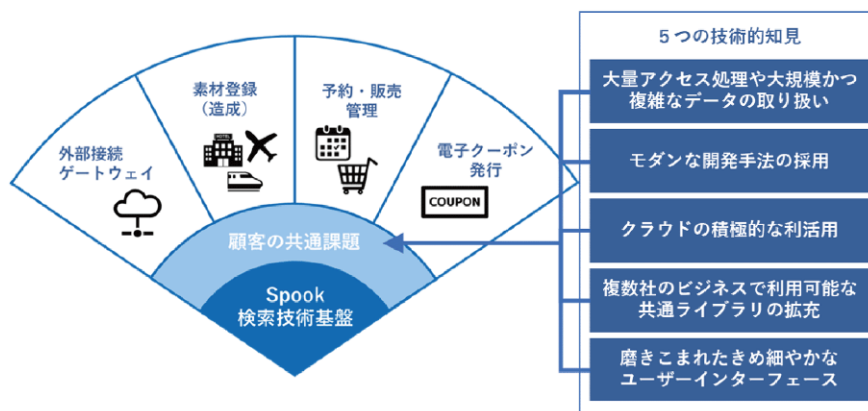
外部接続ゲートウェイ

素材登録（造成）

HOTEL

予約・販売管理

電子クーポン発行

COUPON

顧客の共通課題

Spook
検索技術基盤

５つの技術的知見

大量アクセス処理や大規模かつ複雑なデータの取り扱い

モダンな開発手法の採用

クラウドの積極的な利活用

複数社のビジネスで利用可能な共通ライブラリの拡充

磨きこまれたきめ細やかなユーザーインターフェース